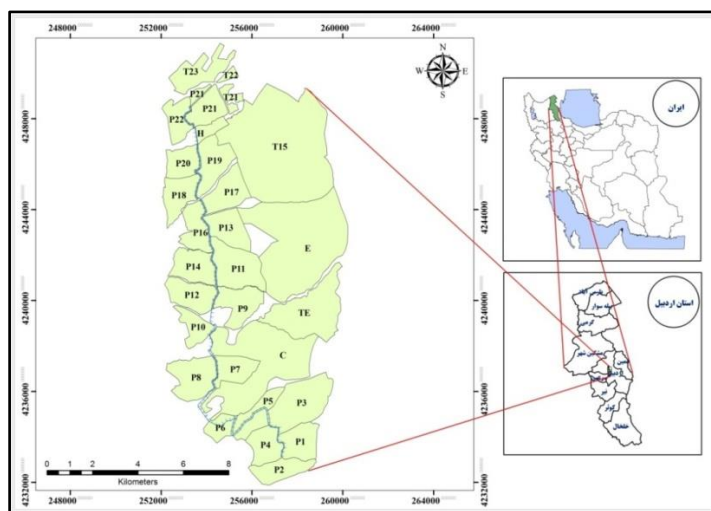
248000 252000 256000 260000 264000

N
W E
S

T23
T22
P21
T21
P22
P21
H
T15
P20
P19
P18
P17
P16
P13
E
P14
P11
P12
P9
TE
P10
C
P8
P7
P5
P3
P6
P4
P1
P2

4248000
4244000
4240000
4236000
4232000

0 1 2 4 6 8
Kilometers

248000 252000 256000 260000 264000

ایران

استان اردبیل

پارس آباد
بیله سوار
گرمی
مشگین شهر
نمین
اردبیل
نیر
کوثر
خلخال